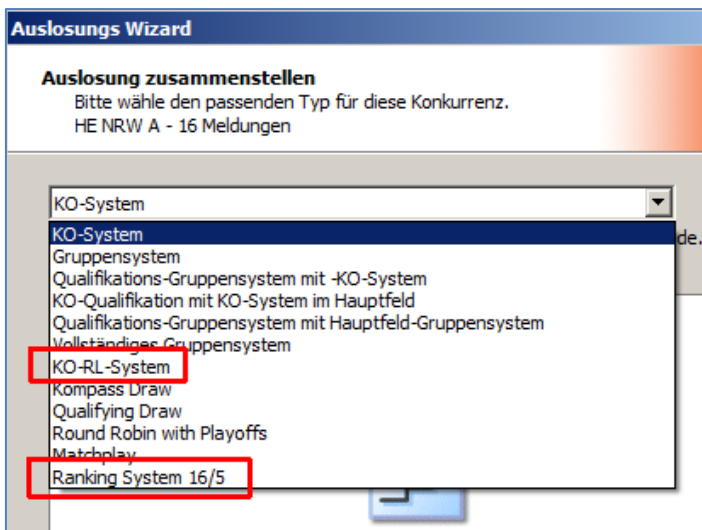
Auslosungs Wizard

Auslosung zusammenstellen
Bitte wähle den passenden Typ für diese Konkurrenz.
HE NRW A - 16 Meldungen

KO-System
KO-System
Gruppensystem
Qualifikations-Gruppensystem mit -KO-System
KO-Qualifikation mit KO-System im Hauptfeld
Qualifikations-Gruppensystem mit Hauptfeld-Gruppensystem
Vollständiges Gruppensystem
KO-RL-System
Kompass Draw
Qualifying Draw
Round Robin with Playoffs
Matchplay
Ranking System 16/5

de.